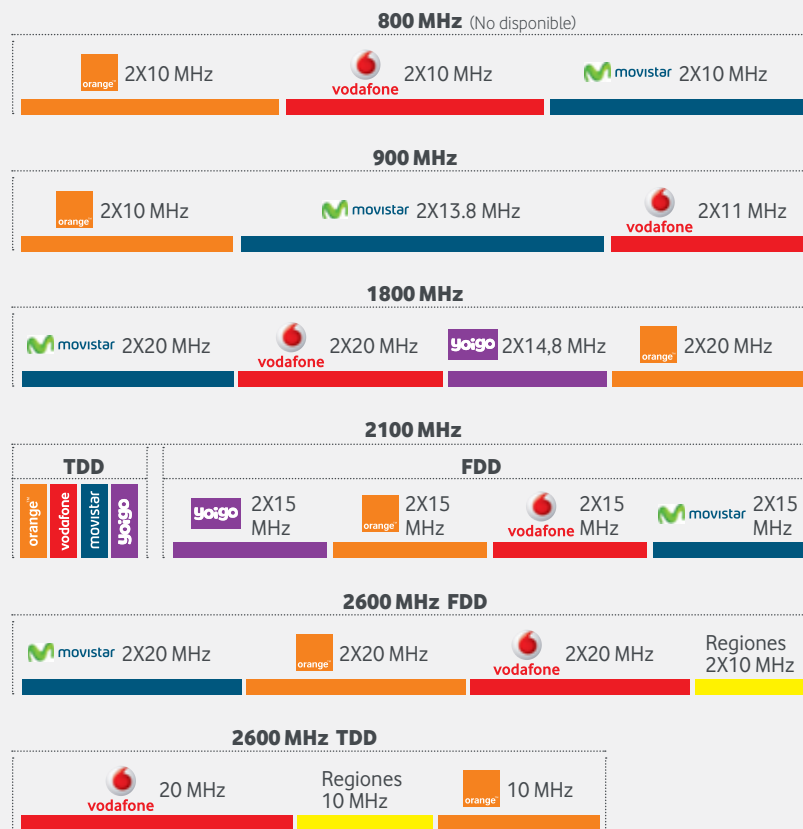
800 MHz (No disponible)

orange 2X10 MHz
vodafone 2X10 MHz
movistar 2X10 MHz

900 MHz

orange 2X10 MHz
movistar 2X13.8 MHz
vodafone 2X11 MHz

1800 MHz

movistar 2X20 MHz
vodafone 2X20 MHz
yoigo 2X14,8 MHz
orange 2X20 MHz

2100 MHz

TDD

orange
vodafone
movistar
yoigo

FDD

yoigo 2X15 MHz
orange 2X15 MHz
vodafone 2X15 MHz
movistar 2X15 MHz

2600 MHz FDD

movistar 2X20 MHz
orange 2X20 MHz
vodafone 2X20 MHz
Regiones 2X10 MHz

2600 MHz TDD

vodafone 20 MHz
Regiones 10 MHz
orange 10 MHz